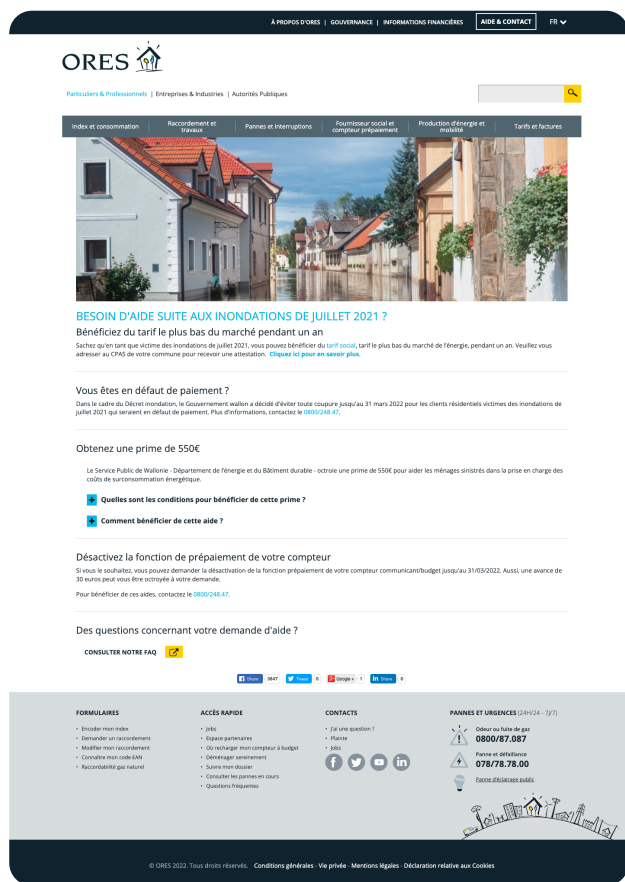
À PROPOS D'ORES | GOUVERNANCE | INFORMATIONS FINANCIÈRES AIDE & CONTACT FR

ORES

Particuliers & Professionnels | Entreprises & Industries | Autorités Publiques

Index et consommation | Raccordement et travaux | Pannes et interruptions | Fournisseur social et compteur prépaiement | Production d'énergie et mobilité | Tarifs et factures

BESOIN D'AIDE SUITE AUX INONDATIONS DE JUILLET 2021 ?

Bénéficiez du tarif le plus bas du marché pendant un an

Sachez qu'en tant que victime des inondations de juillet 2021, vous pouvez bénéficier du tarif social, tarif le plus bas du marché de l'énergie, pendant un an. Veuillez vous adresser au CPAS de votre commune pour recevoir une attestation. Cliquez ici pour en savoir plus.

Vous êtes en défaut de paiement ?

Dans le cadre du Décret inondation, le Gouvernement wallon a décidé d'éviter toute coupure jusqu'au 31 mars 2022 pour les clients résidentiels victimes des inondations de juillet 2021 qui seraient en défaut de paiement. Plus d'informations, contactez le 0800/248.47.

Obtenez une prime de 550€

Le Service Public de Wallonie - Département de l'énergie et du Bâtiment durable - octroie une prime de 550€ pour aider les ménages sinistrés dans la prise en charge des coûts de surconsommation énergétique.

Quelles sont les conditions pour bénéficier de cette prime ?

Comment bénéficier de cette aide ?

Désactivez la fonction de prépaiement de votre compteur

Si vous le souhaitez, vous pouvez demander la désactivation de la fonction prépaiement de votre compteur communicant/budget jusqu'au 31/03/2022. Aussi, une avance de 30 euros peut vous être octroyée à votre demande.

Pour bénéficier de ces aides, contactez le 0800/248.47.

Des questions concernant votre demande d'aide ?

CONSULTER NOTRE FAQ

Share 3847 Tweet 0 Google + 1 Share 0

FORMULAIRES
Encoder mon index
Demander un raccordement
Modifier mon raccordement
Connaître mon code EAN
Raccordabilité gaz naturel

ACCÈS RAPIDE
Jobs
Espace partenaires
Où recharger mon compteur à budget
Déménager sereinement
Suivre mon dossier
Consulter les pannes en cours
Questions fréquentes

CONTACTS
J'ai une question ?
Plainte
Jobs

PANNES ET URGENCES (24H/24 - 7J/7)
Odeur ou fuite de gaz
0800/87.087
Panne et défaillance
078/78.78.00
Panne d'éclairage public

© ORES 2022. Tous droits réservés. Conditions générales · Vie privée · Mentions légales · Déclaration relative aux Cookies